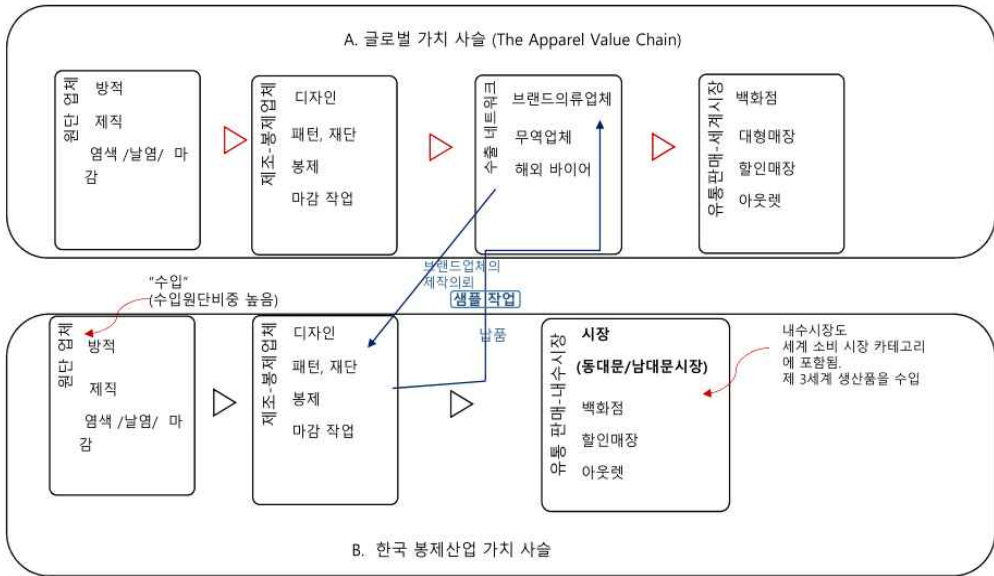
A. 글로벌 가치 사슬 (The Apparel Value Chain)

원단업체
방적
제직
염색 /날염/ 마감

제조-봉제업체
디자인
패턴, 재단
봉제
마감 작업

수출 네트워크
브랜드의류업체
무역업체
해외 바이어

유통판매-세계시장
백화점
대형매장
할인매장
아웃렛

"수입"
(수입원단비중 높음)

브랜드업체의 제작의뢰
샘플 작업
납품

원단업체
방적
제직
염색 /날염/ 마감

제조-봉제업체
디자인
패턴, 재단
봉제
마감 작업

유통 판매-내수시장
시장
(동대문/남대문시장)
백화점
할인매장
아웃렛

내수시장도 세계 소비 시장 카테고리에 포함됨.
제 3세계 생산품을 수입

B. 한국 봉제산업 가치 사슬